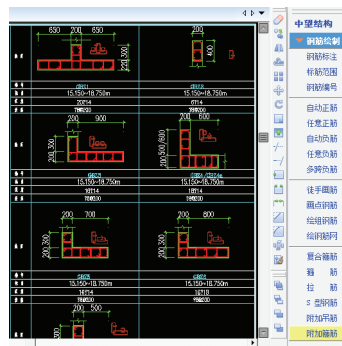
650 200 650
200 300
200
400
GBZ1
GBZ2
15.150~18.750m
15.150~18.750m
20Φ14
6Φ14
200 900
200 300
200 500 600
GBZ3
GBZ4
15.150~18.750m
15.150~18.750m
16Φ14
200 700
200 300
200 500
GBZ5
GBZ6
15.150~18.750m
15.150~18.750m
200 500
中望结构
钢筋绘制
钢筋标注
标筋范围
钢筋编号
自动正筋
任意正筋
自动负筋
任意负筋
多跨负筋
徒手画筋
画点钢筋
绘组钢筋
绘钢筋网
复合箍筋
箍筋
拉筋
S型钢筋
附加吊筋
附加箍筋